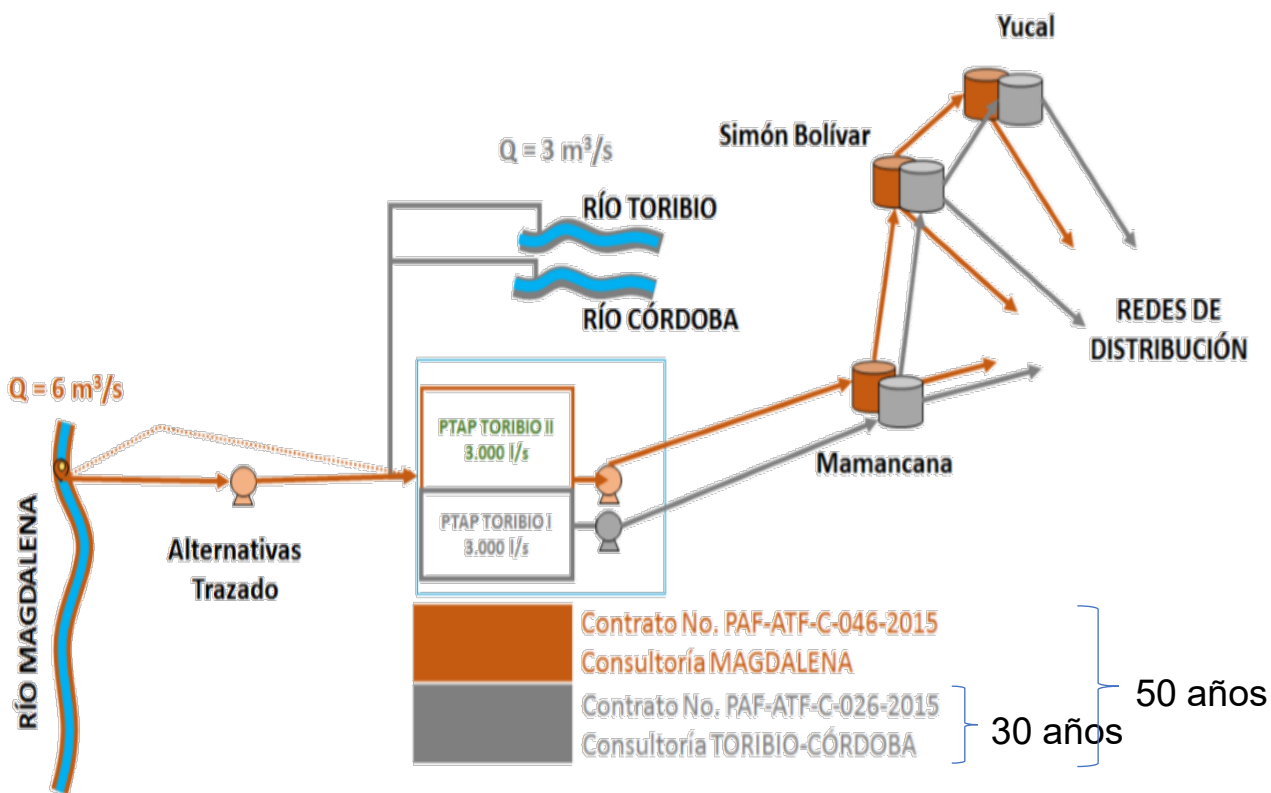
Yucal

Simón Bolívar

Q = 3 m³/s

RÍO TORIBIO

RÍO CÓRDOBA

REDES DE DISTRIBUCIÓN

Q = 6 m³/s

PTAP TORIBIO II
3.000 l/s

PTAP TORIBIO I
3.000 l/s

Mamancana

RÍO MAGDALENA

Alternativas Trazado

Contrato No. PAF-ATF-C-046-2015
Consultoría MAGDALENA

Contrato No. PAF-ATF-C-026-2015
Consultoría TORIBIO-CÓRDOBA

50 años

30 años